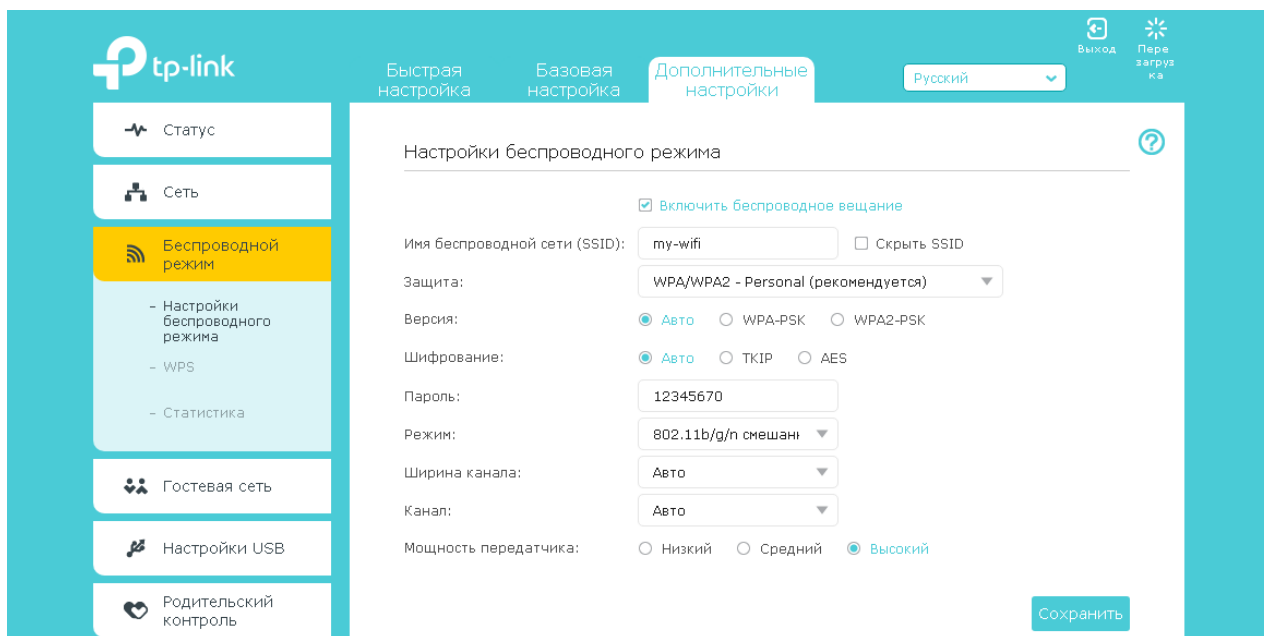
tp-link

Быстрая настройка
Базовая настройка
Дополнительные настройки

Русский

Выход
Перезагрузка

Статус
Сеть
Беспроводной режим
- Настройки беспроводного режима
- WPS
- Статистика
Гостевая сеть
Настройки USB
Родительский контроль

Настройки беспроводного режима

☑ Включить беспроводное вещание

Имя беспроводной сети (SSID): my-wifi ☐ Скрыть SSID

Защита: WPA/WPA2 - Personal (рекомендуется)

Версия: ◉ Авто ○ WPA-PSK ○ WPA2-PSK

Шифрование: ◉ Авто ○ TKIP ○ AES

Пароль: 12345670

Режим: 802.11b/g/n смешанн

Ширина канала: Авто

Канал: Авто

Мощность передатчика: ○ Низкий ○ Средний ◉ Высокий

Сохранить